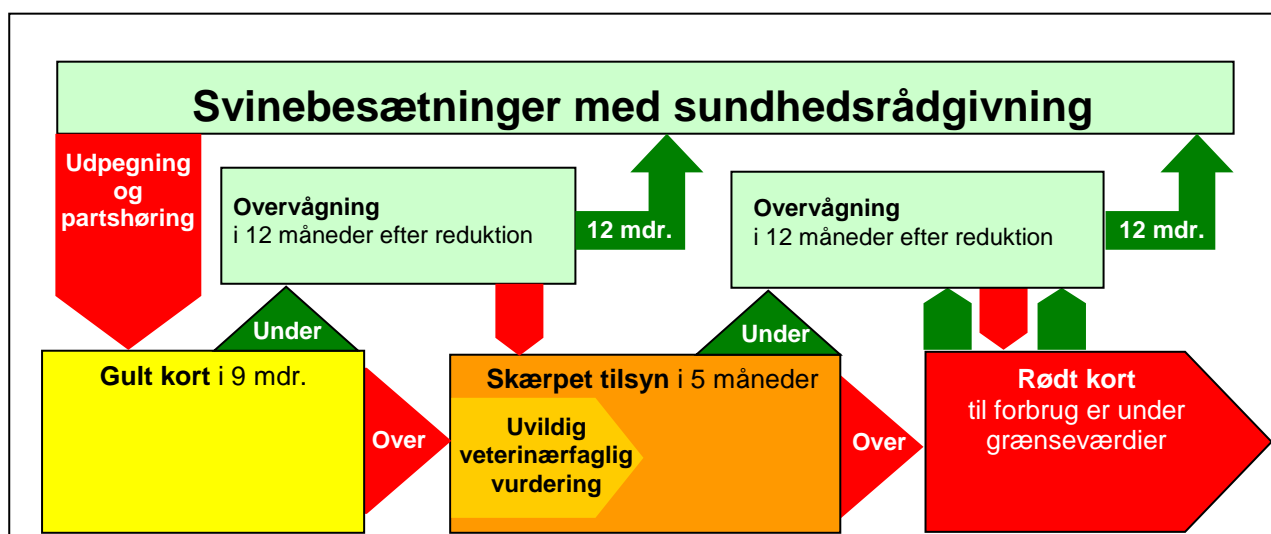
Svinebesætninger med sundhedsrådgivning

Udpegning og partshøring

Overvågning
i 12 måneder efter reduktion

12 mdr.

Overvågning
i 12 måneder efter reduktion

12 mdr.

Under

Under

Gult kort i 9 mdr.

Over

Skærpet tilsyn i 5 måneder

Uvildig veterinærfaglig vurdering

Over

Rødt kort
til forbrug er under grænseværdier